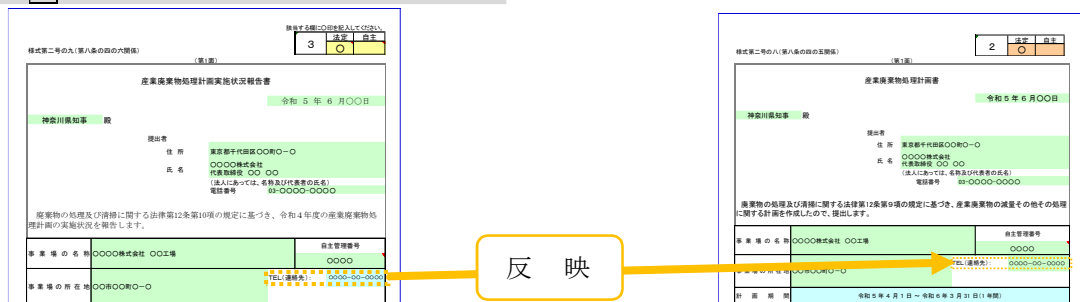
該当する欄に○印を記入してください。

様式第二号の九（第八条の四の六関係）

| 3 | 法定 | 自主 |
|---|---|---|
| | ○ | |

（第1面）

産業廃棄物処理計画実施状況報告書

令和 5 年 6 月〇〇日

神奈川県知事　殿

提出者

住所　東京都千代田区〇〇町〇－〇

氏名　〇〇〇〇株式会社　代表取締役　〇〇　〇〇

（法人にあっては、名称及び代表者の氏名）

電話番号　03-〇〇〇〇-〇〇〇〇

廃棄物の処理及び清掃に関する法律第12条第10項の規定に基づき、令和４年度の産業廃棄物処理計画の実施状況を報告します。

事業場の名称　〇〇〇〇株式会社　〇〇工場

自主管理番号

〇〇〇〇

事業場の所在地　〇〇市〇〇町〇－〇

TEL（連絡先）：　〇〇〇-〇〇-〇〇〇〇

反　映

様式第二号の八（第八条の四の五関係）

| 2 | 法定 | 自主 |
|---|---|---|
| | ○ | |

（第1面）

産業廃棄物処理計画書

令和 5 年 6 月〇〇日

神奈川県知事　殿

提出者

住所　東京都千代田区〇〇町〇－〇

氏名　〇〇〇〇株式会社　代表取締役　〇〇　〇〇

（法人にあっては、名称及び代表者の氏名）

電話番号　03-〇〇〇〇-〇〇〇〇

廃棄物の処理及び清掃に関する法律第12条第9項の規定に基づき、産業廃棄物の減量その他その処理に関する計画を作成したので、提出します。

事業場の名称　〇〇〇〇株式会社　〇〇工場

自主管理番号

〇〇〇〇

TEL（連絡先）：　〇〇〇-〇〇-〇〇〇〇

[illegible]〇〇町〇－〇

計画期間　令和５年４月１日 ～ 令和６年３月３１日（１年間）